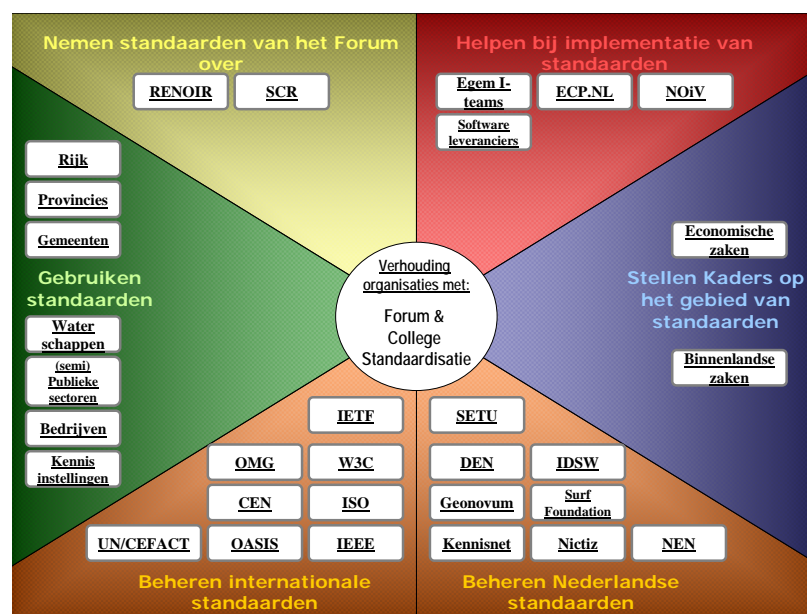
Nemen standaarden van het Forum over

RENOIR

SCR

Helpen bij implementatie van standaarden

Egem I-teams

ECP.NL

NOiV

Software leveranciers

Rijk

Provincies

Gemeenten

Gebruiken standaarden

Water schappen

(semi) Publieke sectoren

Bedrijven

Kennis instellingen

Verhouding organisaties met:

Forum & College Standaardisatie

Economische zaken

Stellen Kaders op het gebied van standaarden

Binnenlandse zaken

IETF

OMG

W3C

CEN

ISO

UN/CEFACT

OASIS

IEEE

Beheren internationale standaarden

SETU

DEN

IDSW

Geonovum

Surf Foundation

Kennisnet

Nictiz

NEN

Beheren Nederlandse standaarden